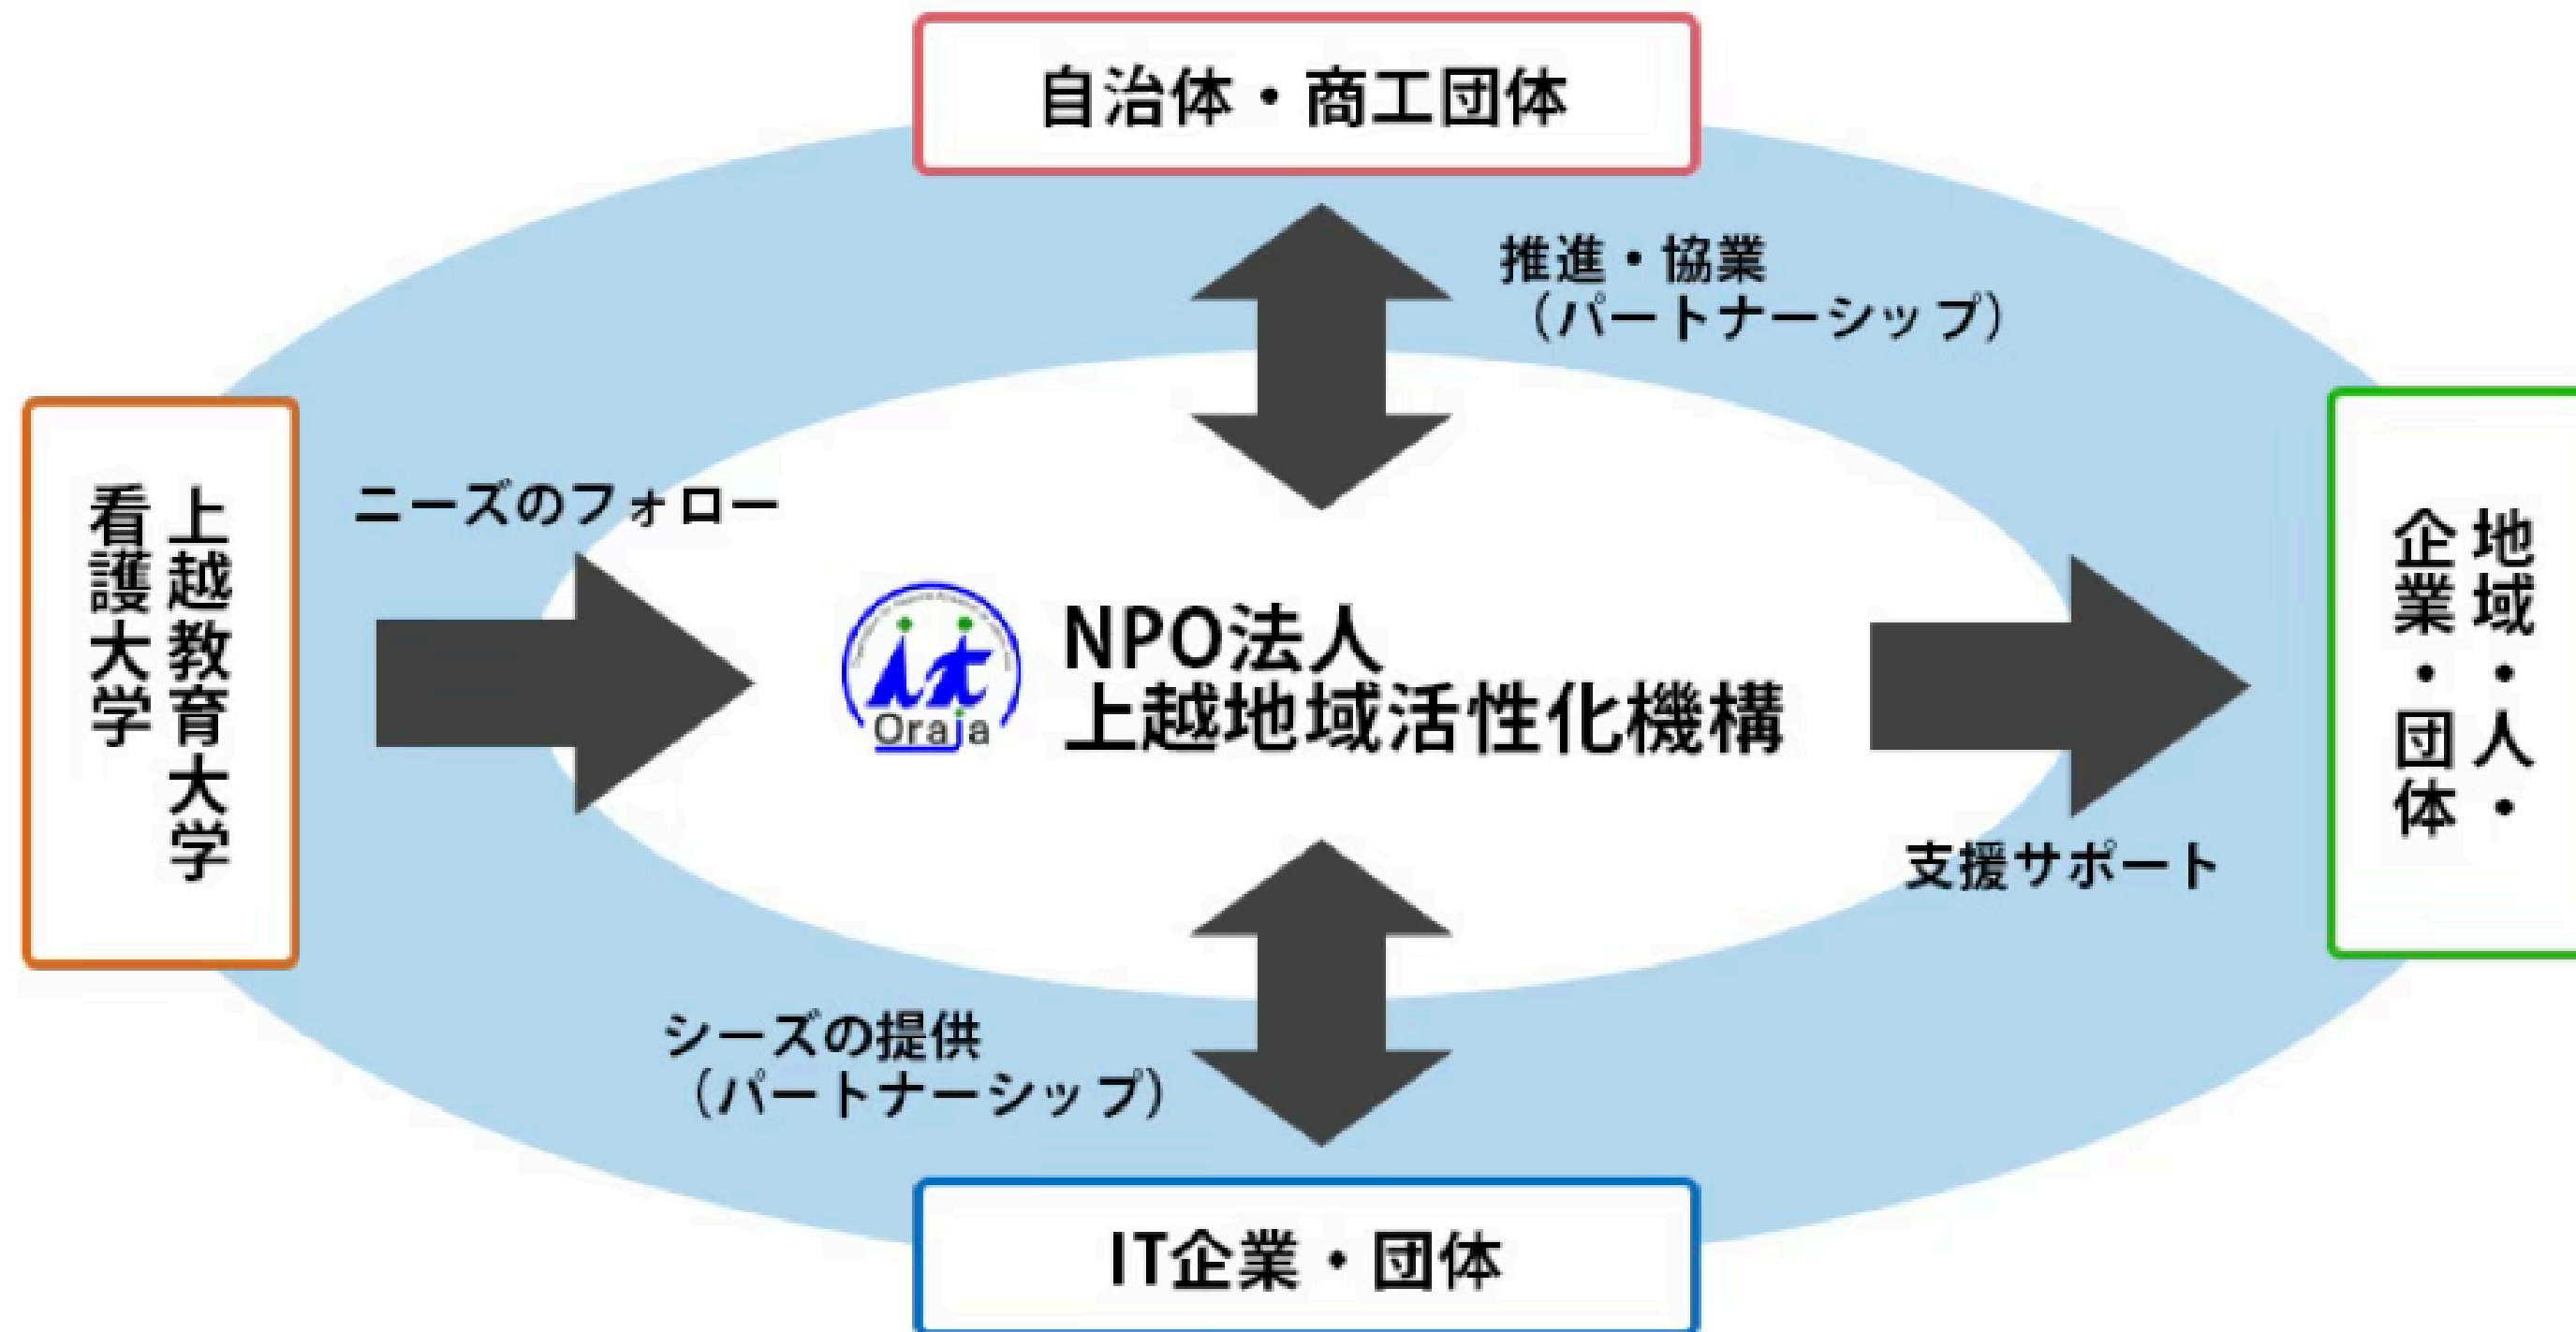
自治体・商工団体

推進・協業
（パートナーシップ）

上越教育大学
看護大学

ニーズのフォロー

Oraja

NPO法人
上越地域活性化機構

地域・人・
企業・団体

支援サポート

シーズの提供
（パートナーシップ）

IT企業・団体